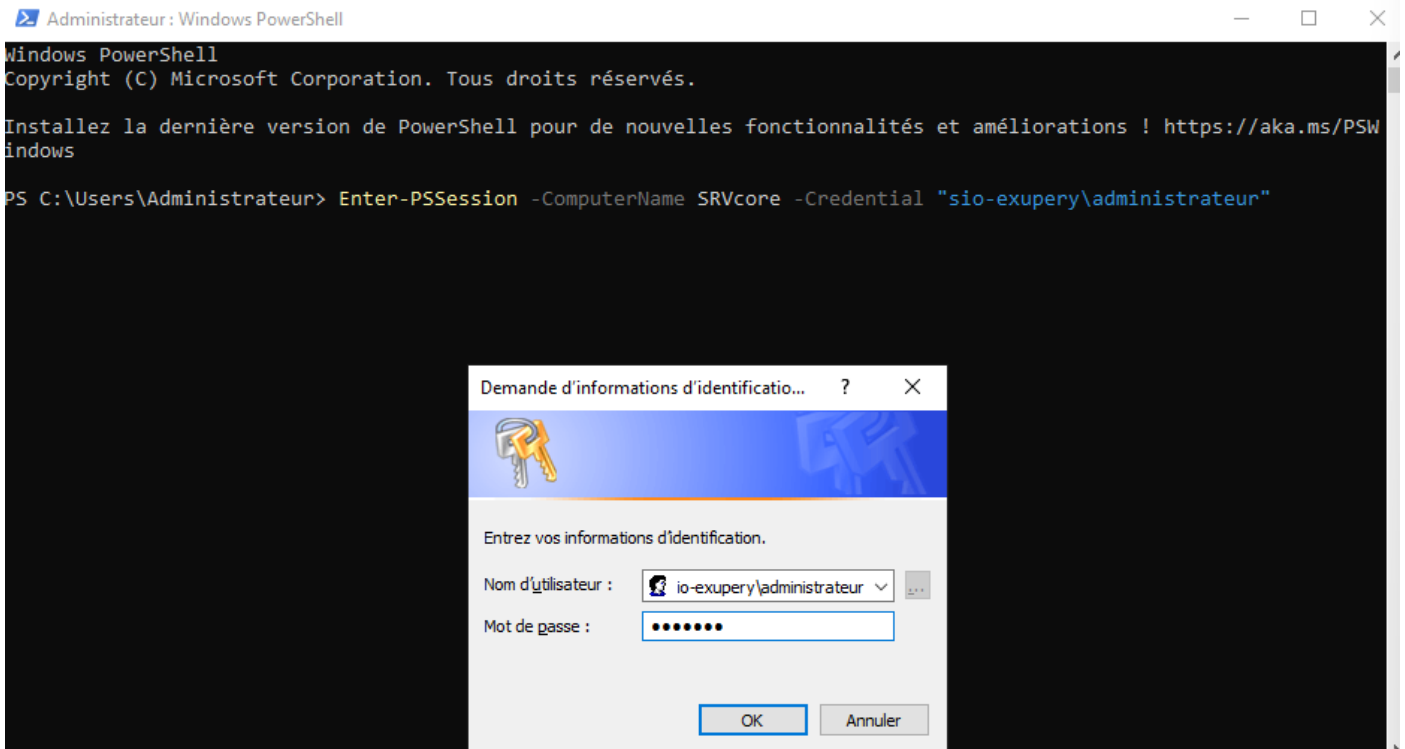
Administrateur : Windows PowerShell

Windows PowerShell
Copyright (C) Microsoft Corporation. Tous droits réservés.

Installez la dernière version de PowerShell pour de nouvelles fonctionnalités et améliorations ! https://aka.ms/PSWindows

PS C:\Users\Administrateur> Enter-PSSession -ComputerName SRVcore -Credential "sio-exupery\administrateur"

Demande d'informations d'identificatio... ? ×

Entrez vos informations d'identification.

Nom d'utilisateur : io-exupery\administrateur ...

Mot de passe : •••••••

OK Annuler